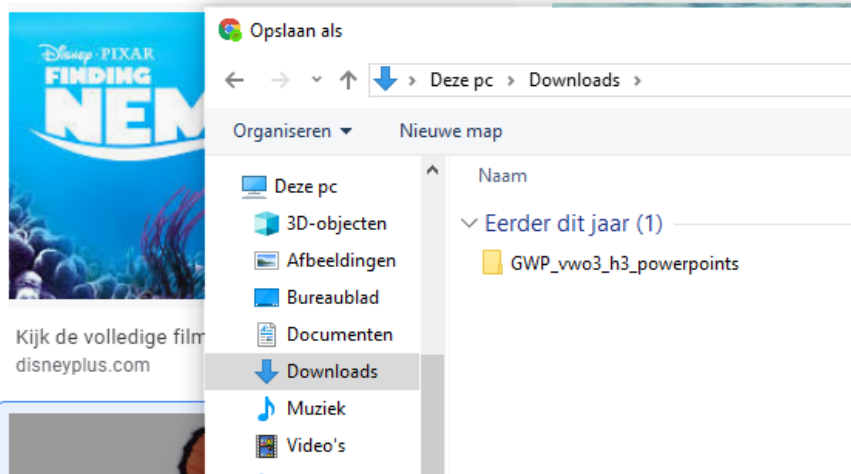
DISNEY·PIXAR
FINDING
NEM

Kijk de volledige film
disneyplus.com

Opslaan als

Deze pc › Downloads ›

Organiseren ▾
Nieuwe map

Deze pc
3D-objecten
Afbeeldingen
Bureaublad
Documenten
Downloads
Muziek
Video's

Naam

Eerder dit jaar (1)

GWP_vwo3_h3_powerpoints